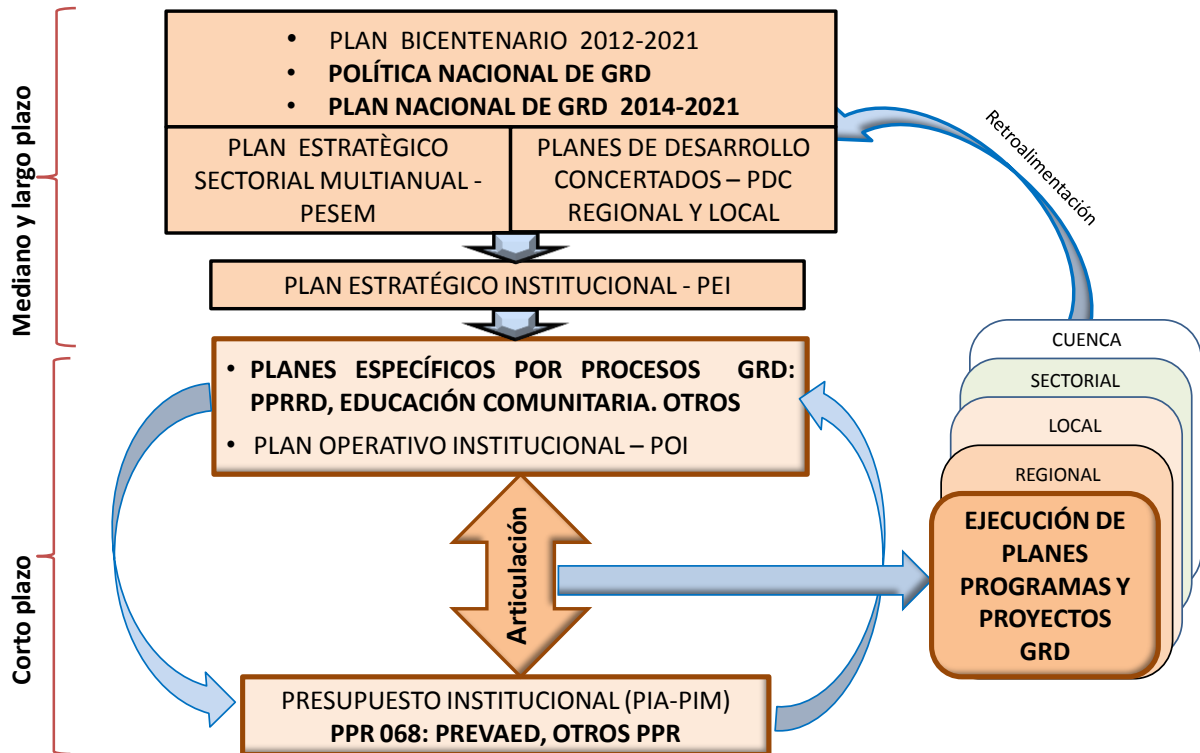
Mediano y largo plazo

• PLAN BICENTENARIO 2012-2021
• **POLÍTICA NACIONAL DE GRD**
• **PLAN NACIONAL DE GRD 2014-2021**

PLAN ESTRATÈGICO SECTORIAL MULTIANUAL - PESEM

PLANES DE DESARROLLO CONCERTADOS – PDC REGIONAL Y LOCAL

Retroalimentación

PLAN ESTRATÉGICO INSTITUCIONAL - PEI

Corto plazo

• **PLANES ESPECÍFICOS POR PROCESOS GRD: PPRRD, EDUCACIÓN COMUNITARIA. OTROS**
• PLAN OPERATIVO INSTITUCIONAL – POI

Articulación

CUENCA
SECTORIAL
LOCAL
REGIONAL
**EJECUCIÓN DE PLANES PROGRAMAS Y PROYECTOS GRD**

PRESUPUESTO INSTITUCIONAL (PIA-PIM)
**PPR 068: PREVAED, OTROS PPR**